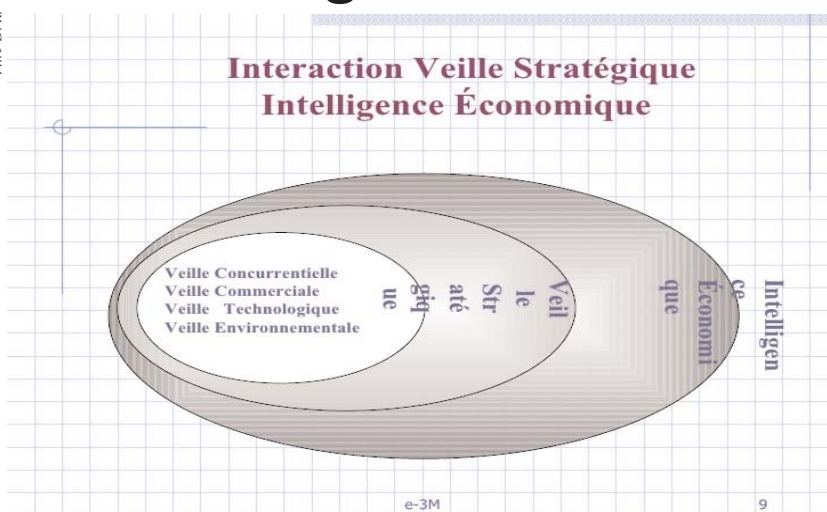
Interaction Veille Stratégique
Intelligence Économique

Veille Concurrentielle
Veille Commerciale
Veille Technologique
Veille Environnementale

Veil le Str até giq ue

Intelligen ce Économi que

e-3M

9